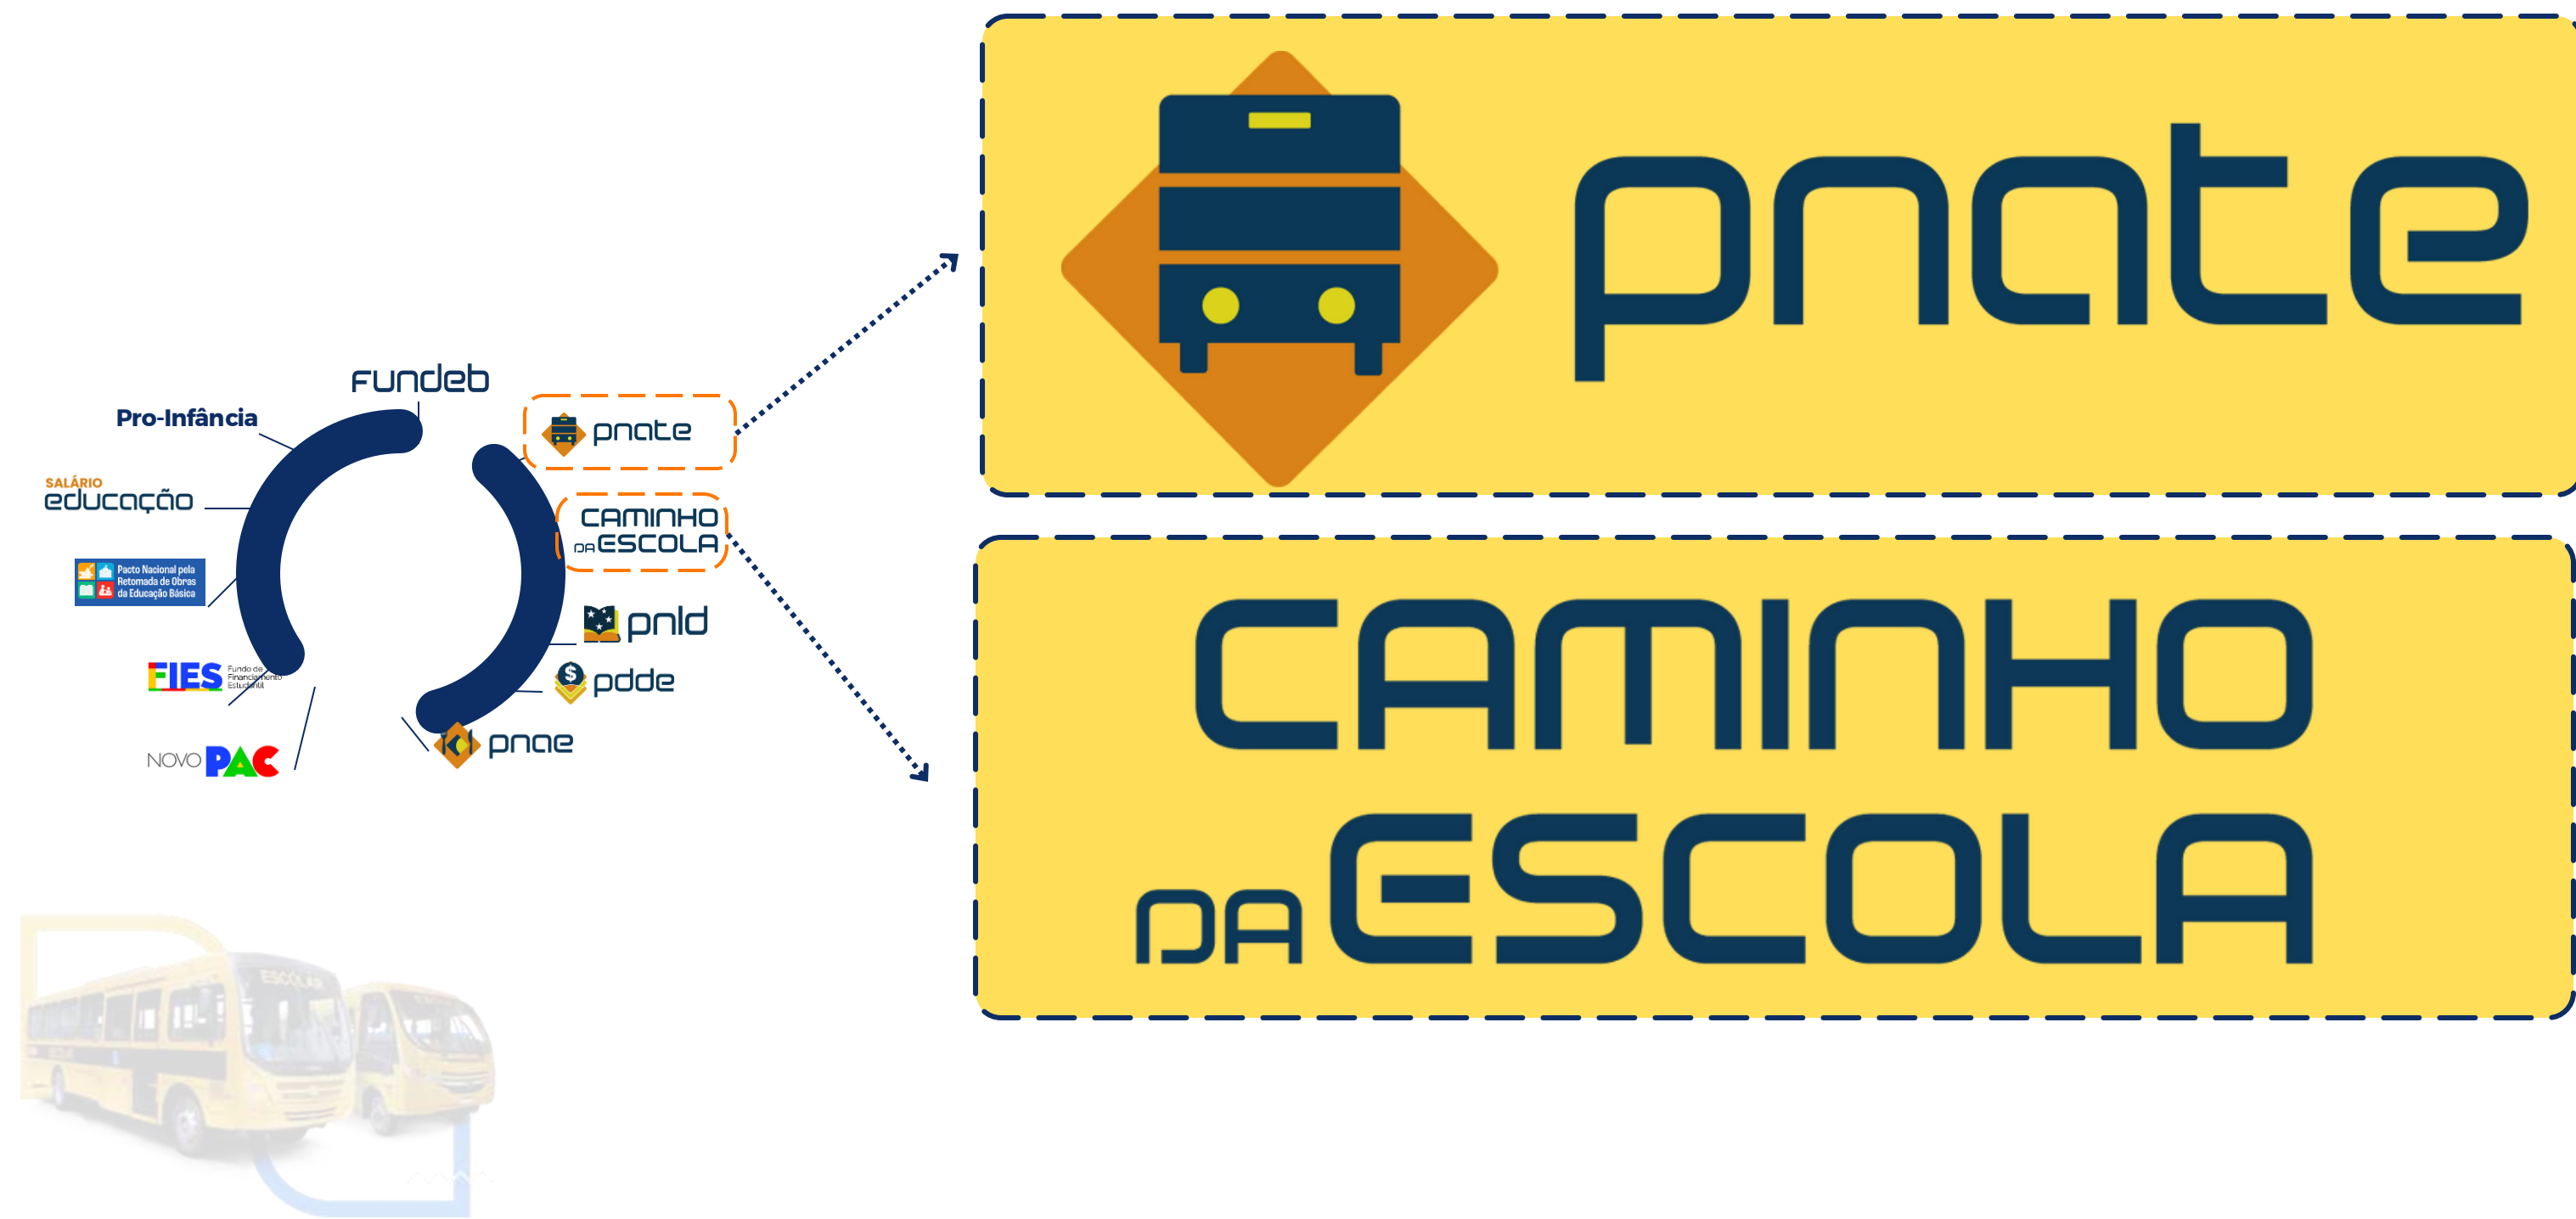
Fundeb

Pro-Infância

SALÁRIO
educação

Pacto Nacional pela Retomada de Obras da Educação Básica

FIES Fundo de Financiamento Estudantil

NOVO PAC

pnate

CAMINHO DA ESCOLA

pnld

pdde

pnae

pnate

CAMINHO DA ESCOLA